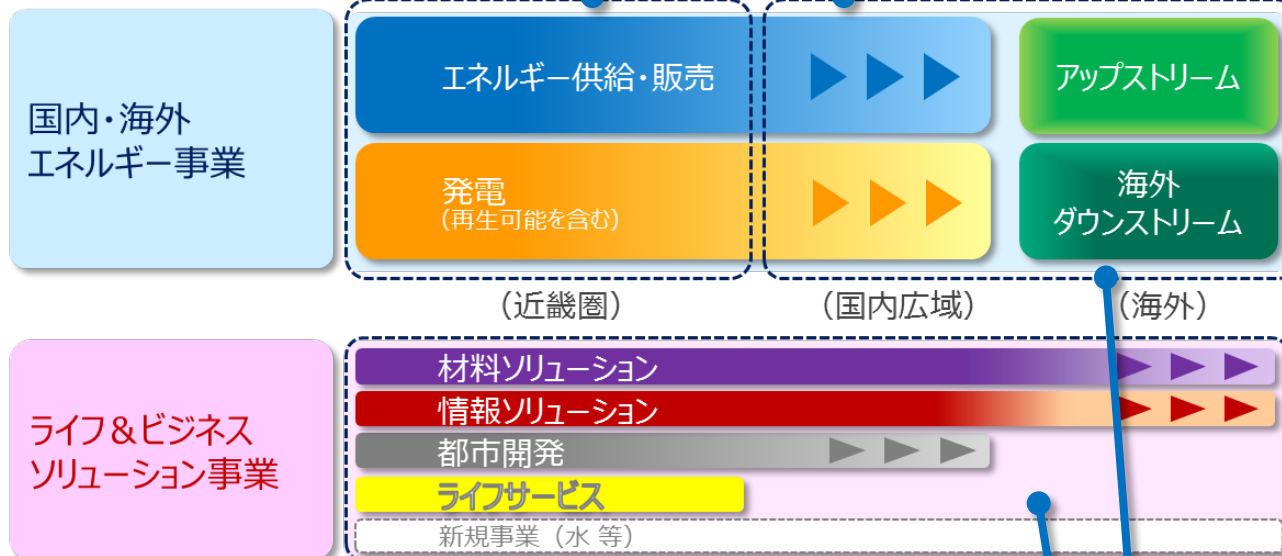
国内・海外
エネルギー事業

エネルギー供給・販売

発電
(再生可能を含む)

アップストリーム

海外
ダウンストリーム

(近畿圏)　(国内広域)　(海外)

ライフ＆ビジネス
ソリューション事業

材料ソリューション

情報ソリューション

都市開発

ライフサービス

新規事業（水 等）